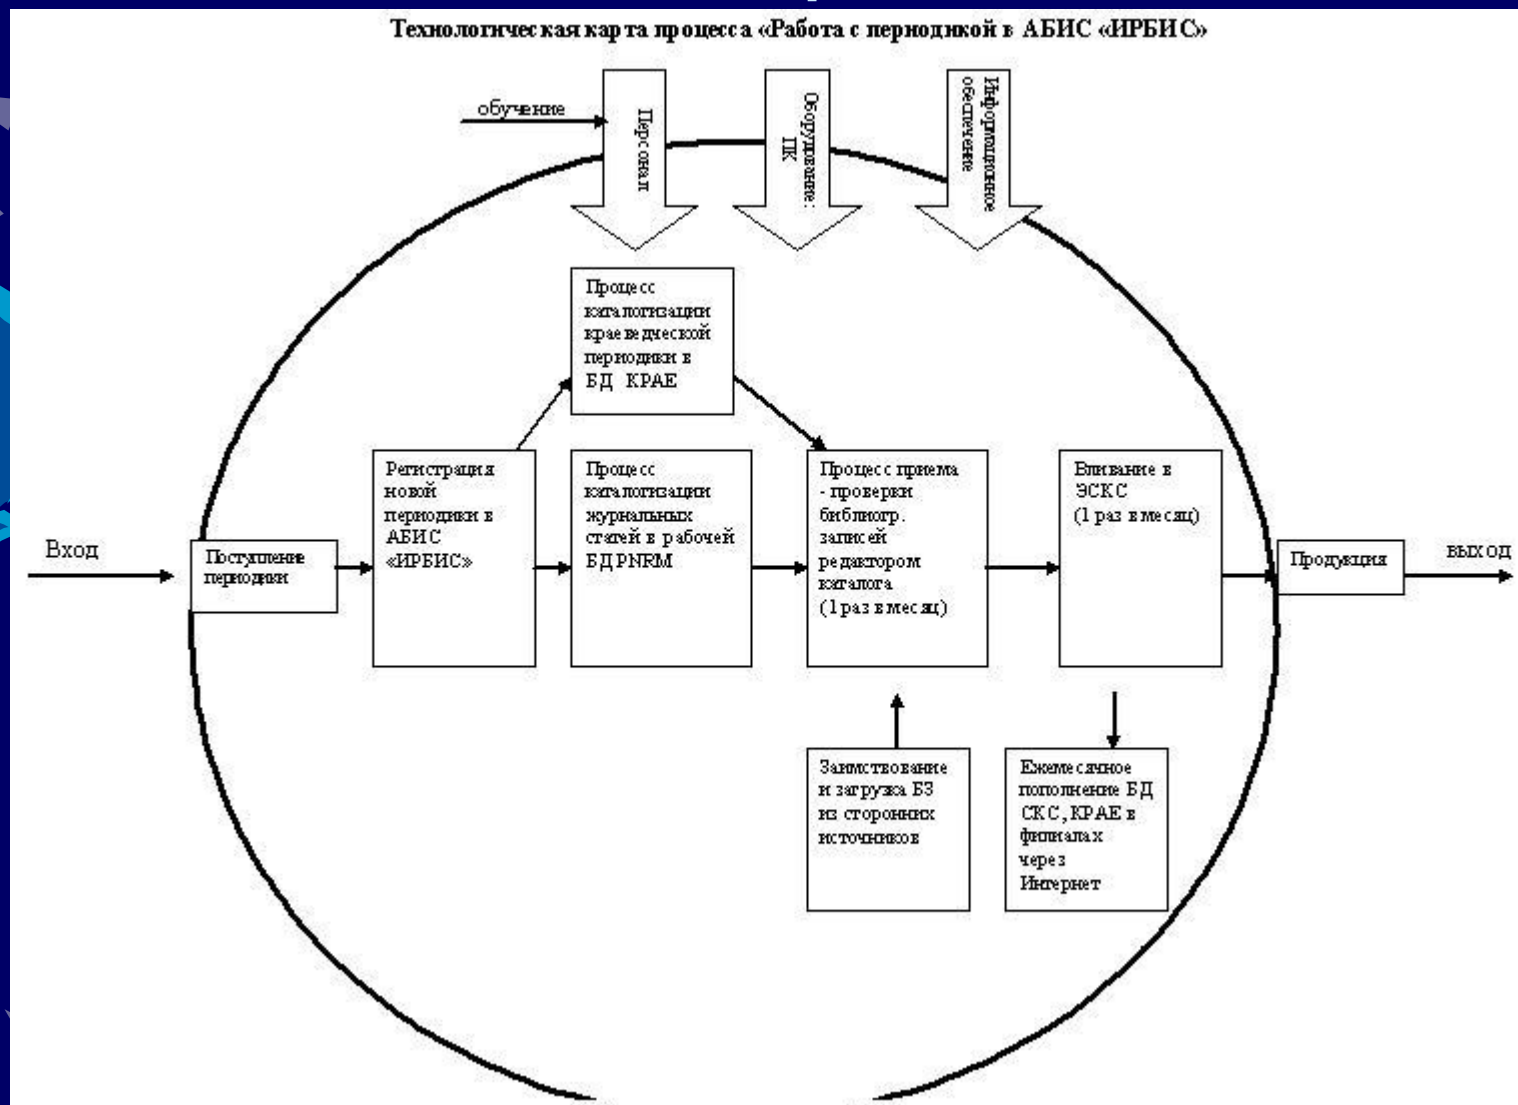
Технологическая карта процесса «Работа с периодикой в АБИС «ИРБИС»

обучение

Персонал

Оборудование: ПК

Информационное обеспечение

Процесс каталогизации краеведческой периодики в БД КРАЕ

Вход

Поступление периодики

Регистрация новой периодики в АБИС «ИРБИС»

Процесс каталогизации журнальных статей в рабочей БД PNRM

Процесс приема - проверки библиогр. записей редактором каталога (1 раз в месяц)

Вливание в ЭСКС (1 раз в месяц)

Продукция

выход

Заимствование и загрузка БЗ из сторонних источников

Ежемесячное пополнение БД СКС, КРАЕ в филиалах через Интернет